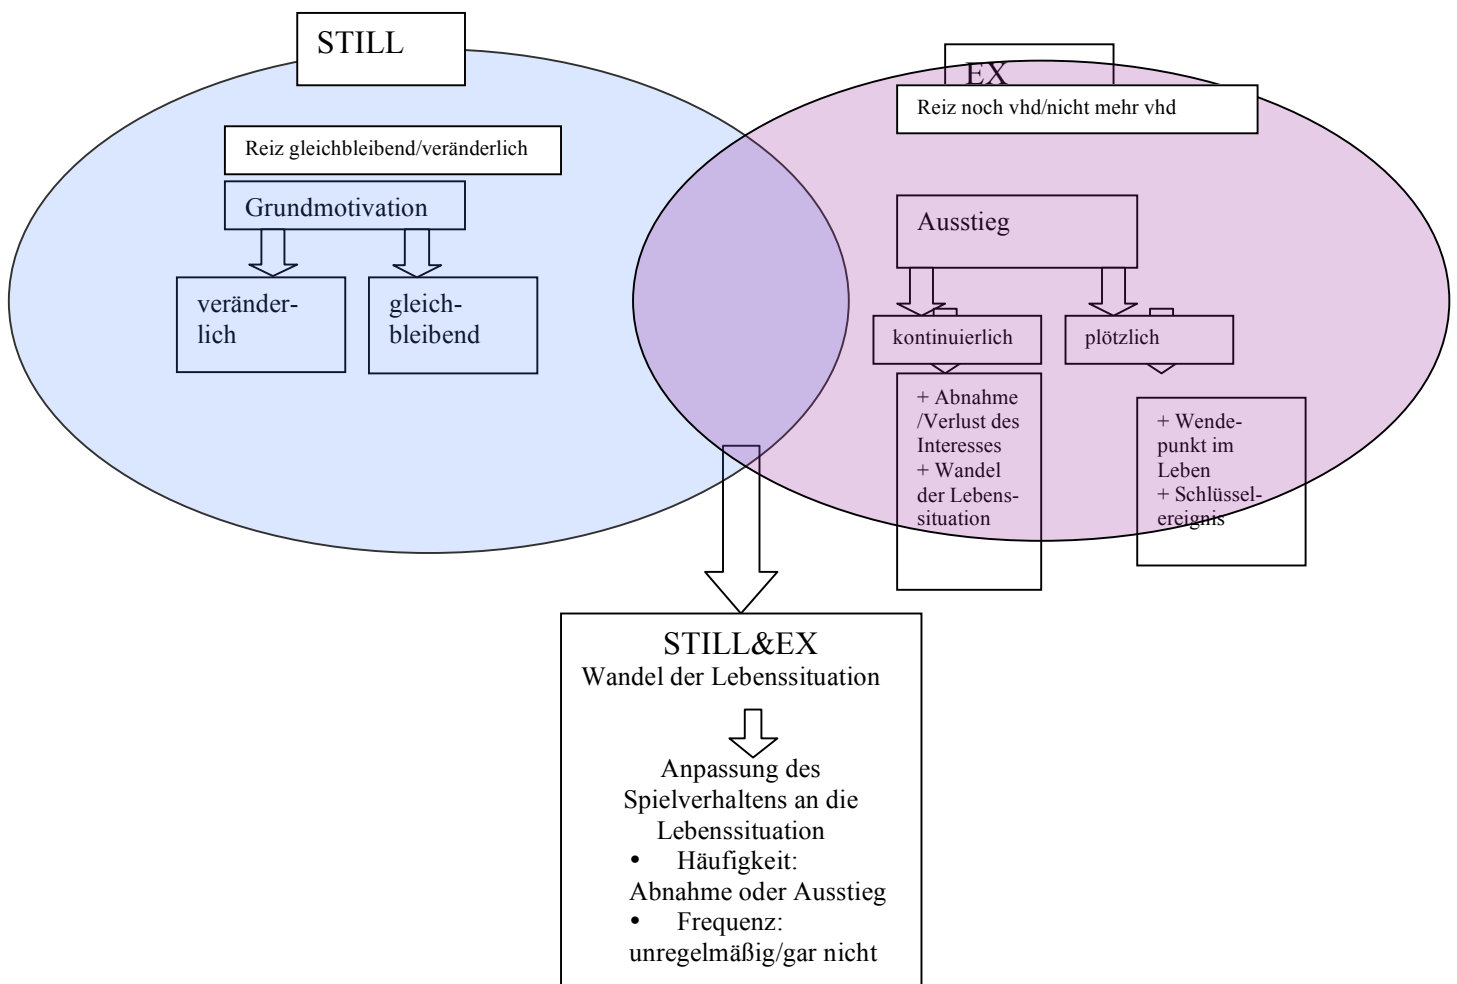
STILL

Reiz gleichbleibend/veränderlich

Grundmotivation

veränderlich

gleichbleibend

EX

Reiz noch vhd/nicht mehr vhd

Ausstieg

kontinuierlich

plötzlich

+ Abnahme /Verlust des Interesses
+ Wandel der Lebenssituation

+ Wendepunkt im Leben
+ Schlüsselereignis

STILL&EX
Wandel der Lebenssituation

Anpassung des Spielverhaltens an die Lebenssituation
• Häufigkeit: Abnahme oder Ausstieg
• Frequenz: unregelmäßig/gar nicht